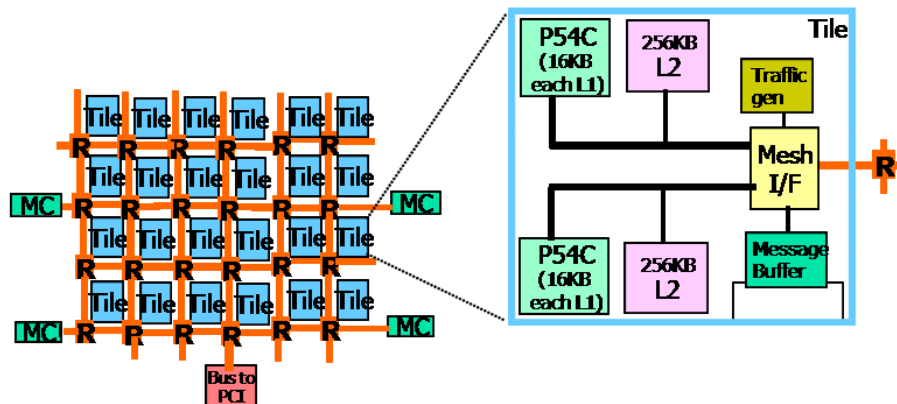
Tile Tile Tile Tile Tile Tile
R R R R R R
Tile Tile Tile Tile Tile Tile
MC R R R R R R MC
Tile Tile Tile Tile Tile Tile
R R R R R R
Tile Tile Tile Tile Tile Tile
MC R R R R R R MC
Bus to PCI

Tile
P54C (16KB each L1)
256KB L2
Traffic gen
Mesh I/F
R
P54C (16KB each L1)
256KB L2
Message Buffer